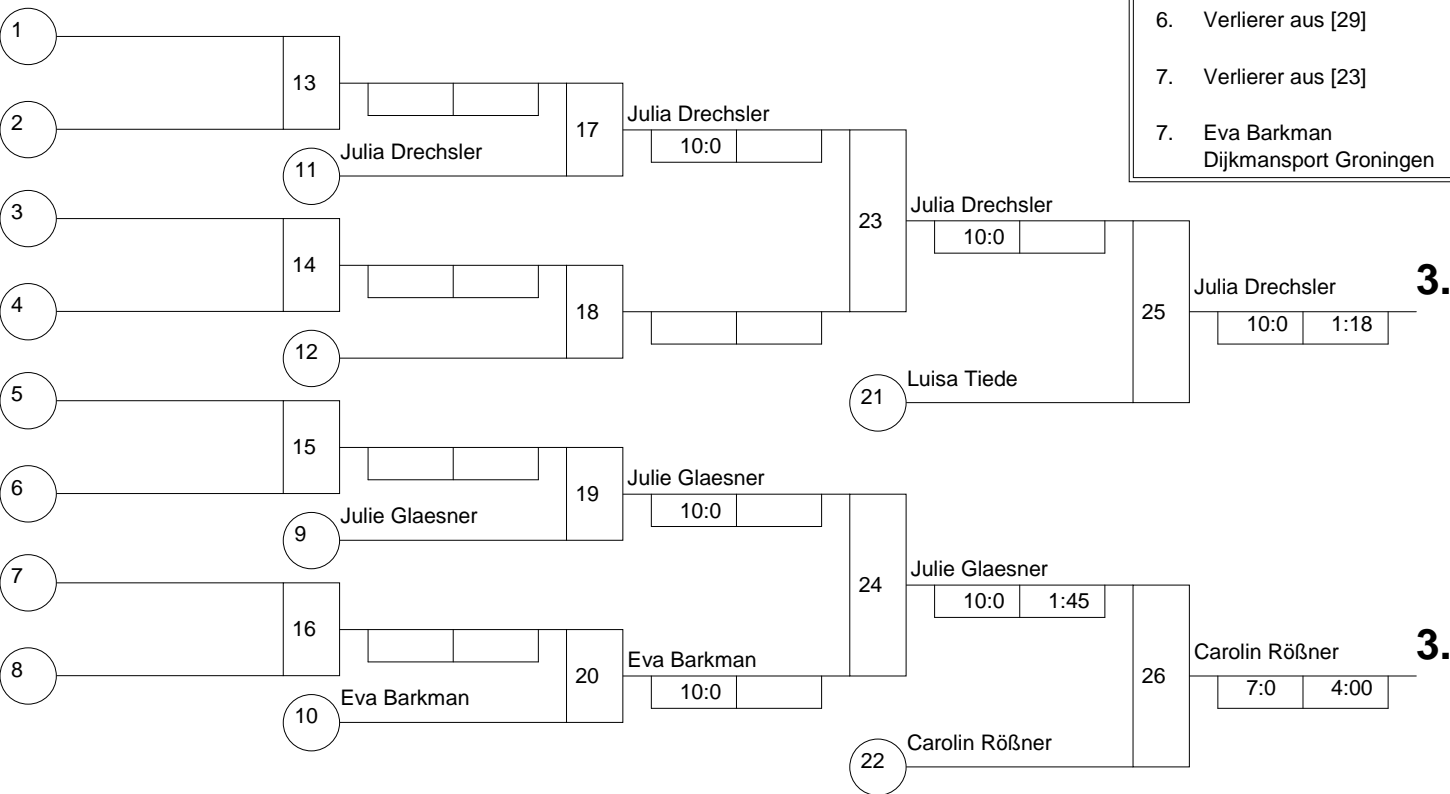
6. Verlierer aus [29]

7. Verlierer aus [23]

7. Eva Barkman
Dijkmansport Groningen

1

2

13

11 Julia Drechsler

17

Julia Drechsler

10:0

3

4

14

12

18

23

Julia Drechsler

10:0

25

Julia Drechsler

10:0 | 1:18

3.

21 Luisa Tiede

5

6

15

9 Julie Glaesner

19

Julie Glaesner

10:0

7

8

16

10 Eva Barkman

20

Eva Barkman

10:0

24

Julie Glaesner

10:0 | 1:45

26

Carolin Rößner

7:0 | 4:00

3.

22 Carolin Rößner